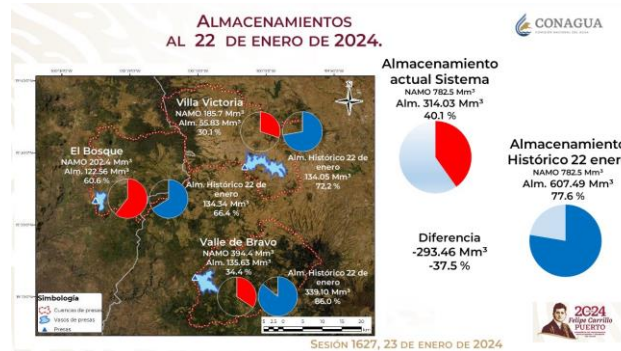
ALMACENAMIENTOS
AL 22 DE ENERO DE 2024.

CONAGUA

Villa Victoria
NAMO 185.7 Mm³
Alm. 55.83 Mm³
30.1 %

Alm. Histórico 22 de enero
134.05 Mm³
72.2 %

El Bosque
NAMO 202.4 Mm³
Alm. 122.56 Mm³
60.6 %

Alm. Histórico 22 de enero
134.34 Mm³
66.4 %

Valle de Bravo
NAMO 394.4 Mm³
Alm. 135.63 Mm³
34.4 %

Alm. Histórico 22 de enero
339.10 Mm³
86.0 %

Simbología
Cuencas de presas
Vasos de presas
Presas

Almacenamiento actual Sistema
NAMO 782.5 Mm³
Alm. 314.03 Mm³
40.1 %

Almacenamiento Histórico 22 enero
NAMO 782.5 Mm³
Alm. 607.49 Mm³
77.6 %

Diferencia
-293.46 Mm³
-37.5 %

2024
Felipe Carrillo
PUERTO

SESIÓN 1627, 23 DE ENERO DE 2024